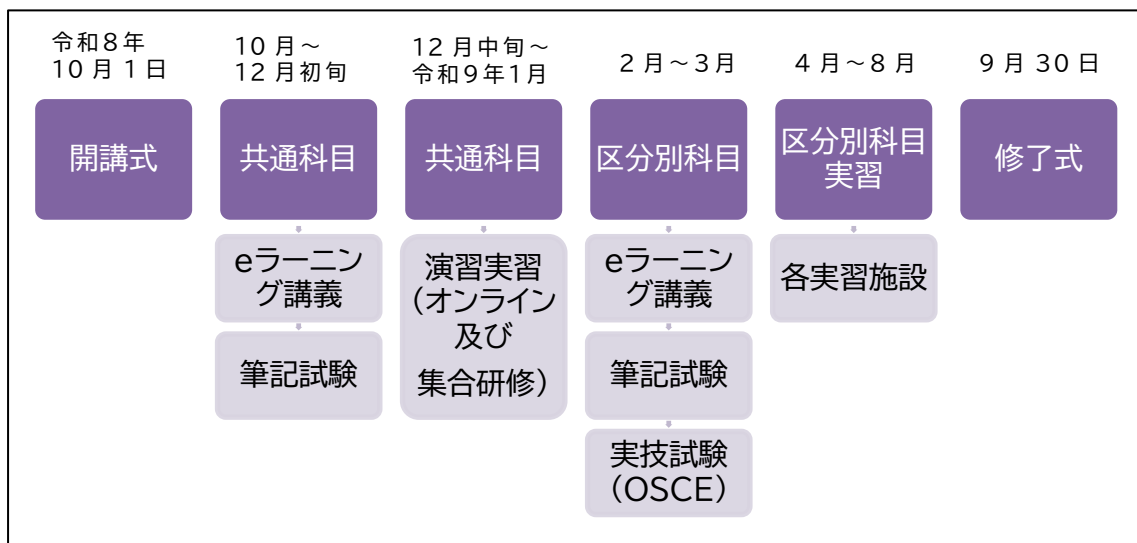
令和８年
10月１日

開講式

10月～
12月初旬

共通科目

eラーニング講義

筆記試験

12月中旬～
令和９年1月

共通科目

演習実習（オンライン及び集合研修）

２月～３月

区分別科目

eラーニング講義

筆記試験

実技試験（OSCE）

４月～８月

区分別科目実習

各実習施設

９月 30日

修了式